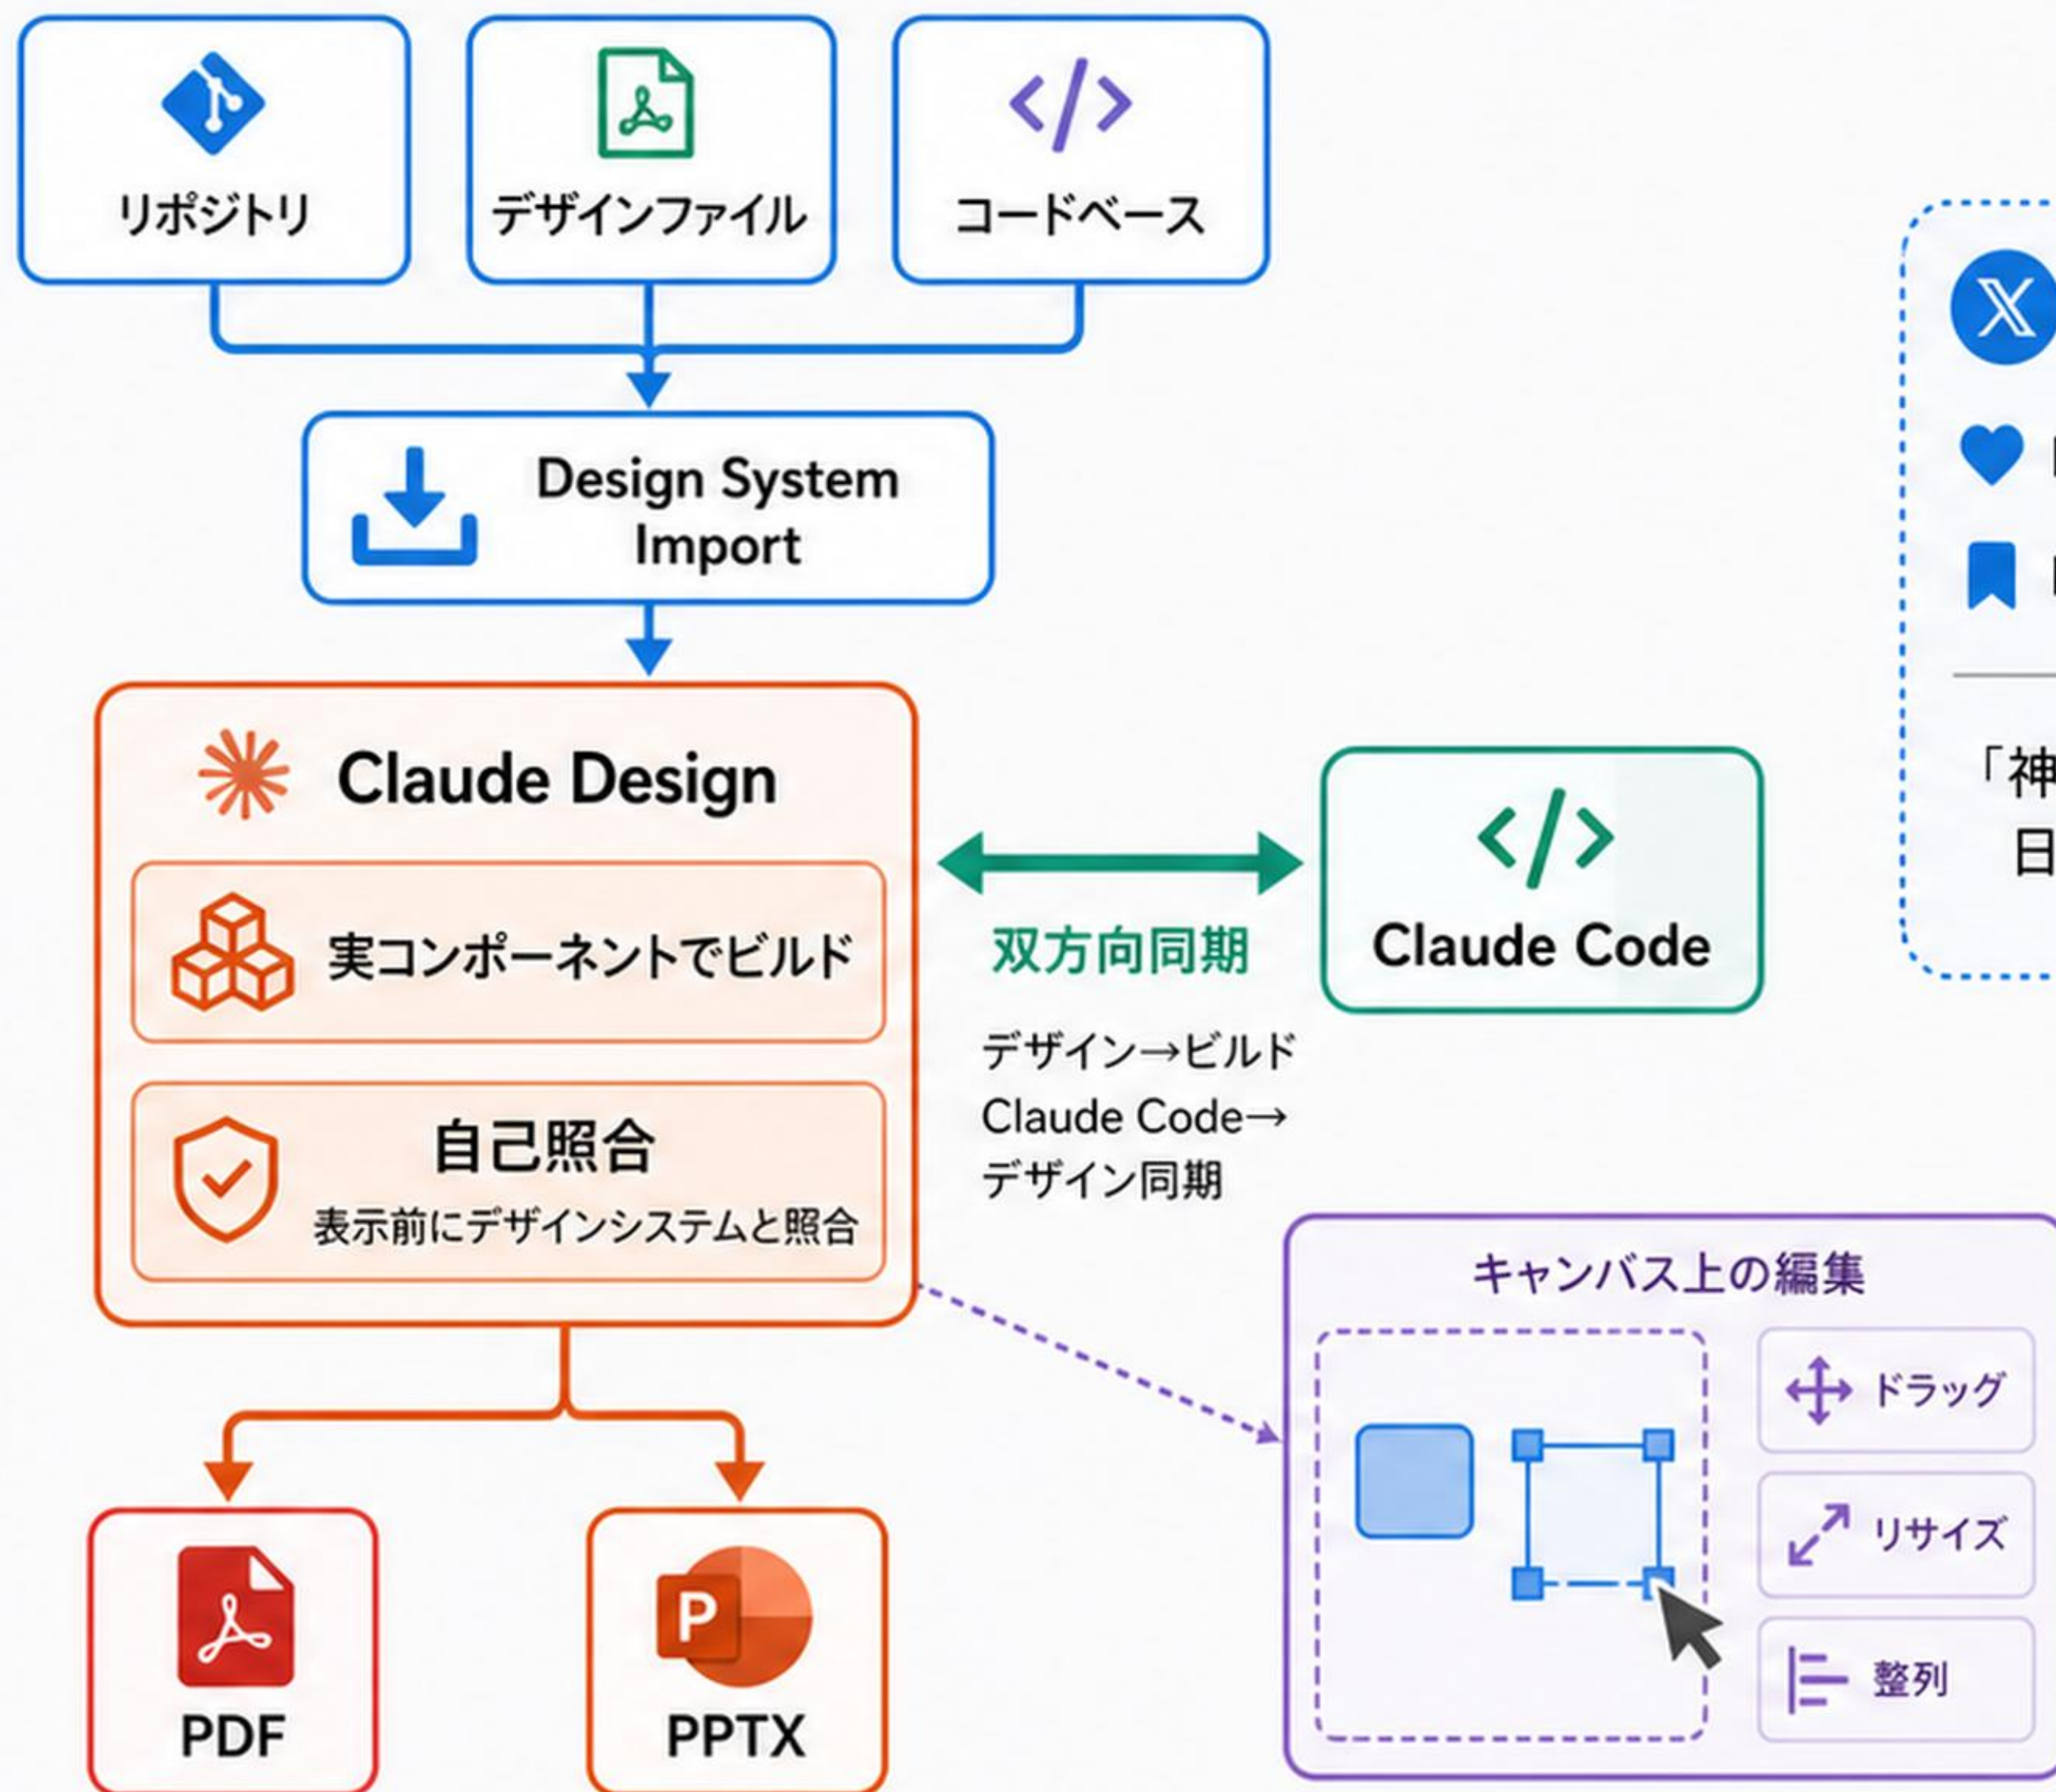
リポジトリ

デザインファイル

コードベース

Design System Import

Claude Design

実コンポーネントでビルド

自己照合
表示前にデザインシステムと照合

双方向同期

Claude Code

デザイン→ビルド
Claude Code→
デザイン同期

キャンバス上の編集

ドラッグ

リサイズ

整列

PDF

P

PPTX

「神
日